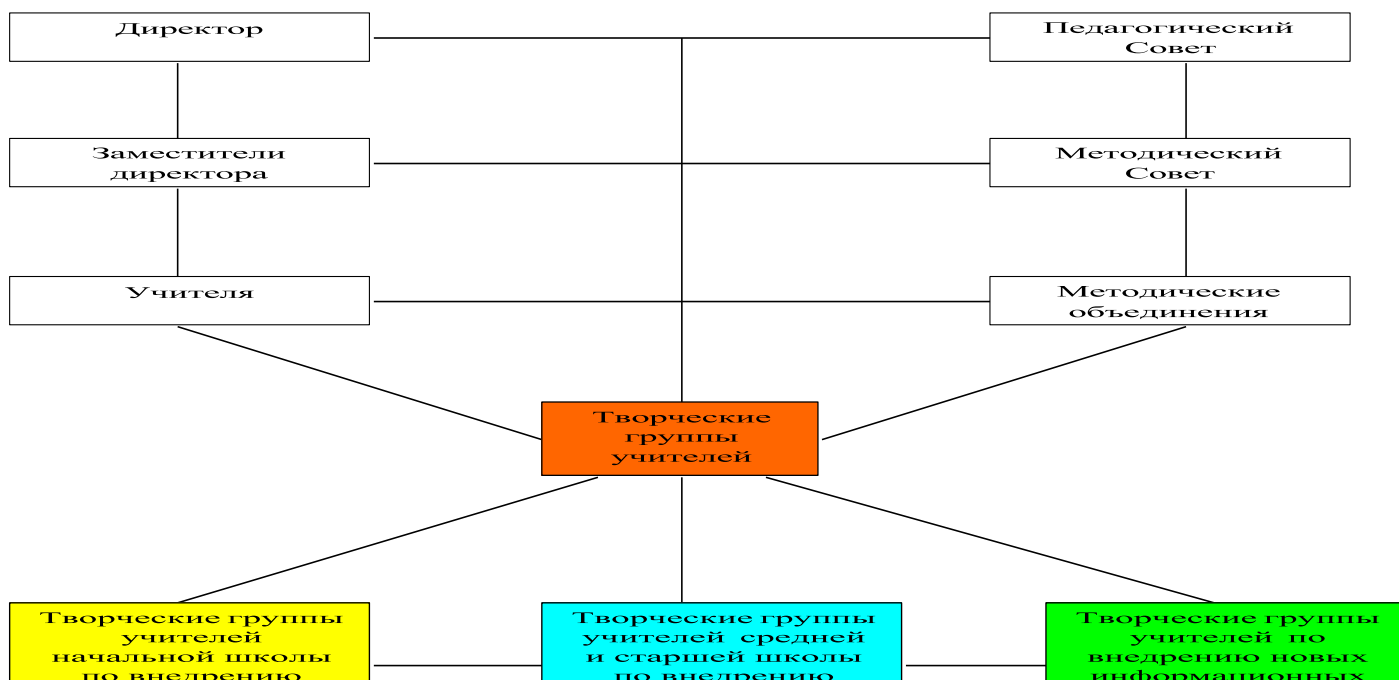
Директор

Педагогический Совет

Заместители директора

Методический Совет

Учителя

Методические объединения

Творческие группы учителей

Творческие группы учителей начальной школы по внедрению

Творческие группы учителей средней и старшей школы по внедрению

Творческие группы учителей по внедрению новых информационных